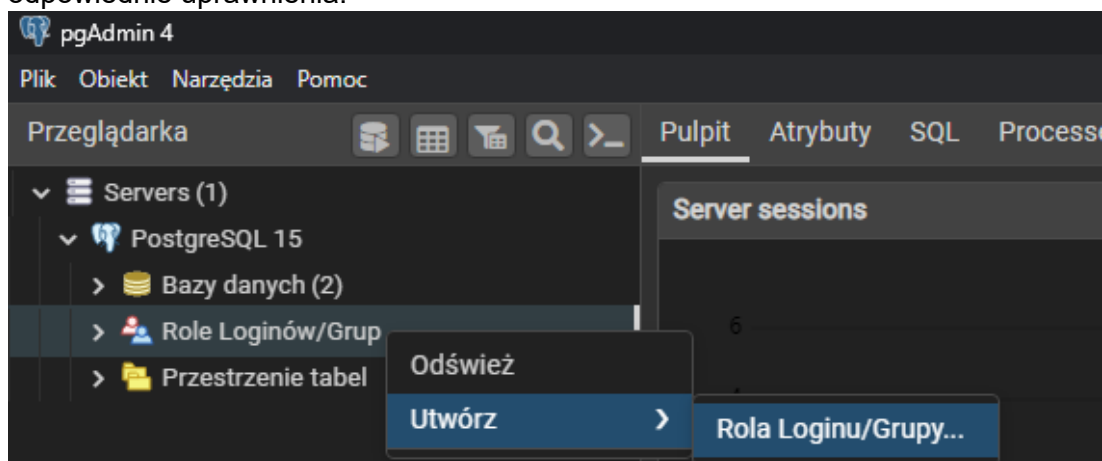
odpowiednie uprawnienia.

pgAdmin 4

Plik Obiekt Narzędzia Pomoc

Przeglądarka

Pulpit Atrybuty SQL Process

Servers (1)

PostgreSQL 15

Bazy danych (2)

Role Loginów/Grup

Przestrzenie tabel

Server sessions

6

Odśwież

Utwórz

Rola Loginu/Grupy...